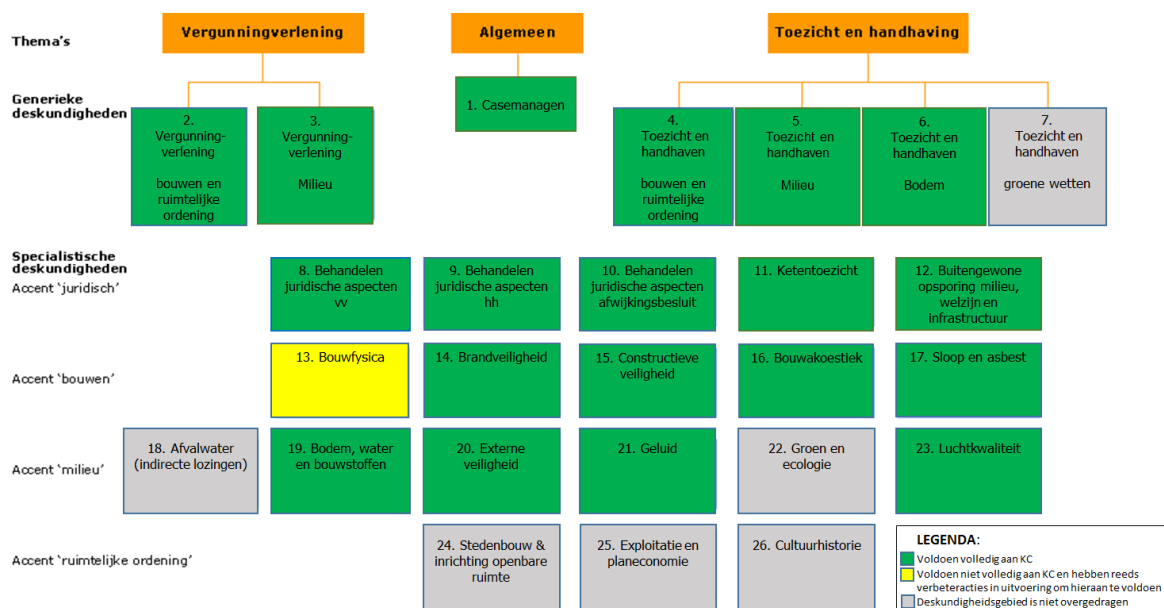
Thema's

Vergunningverlening

Algemeen

Toezicht en handhaving

Generieke deskundigheden

2. Vergunningverlening

bouwen en ruimtelijke ordening

3. Vergunningverlening

Milieu

1. Casemanagen

4. Toezicht en handhaven

bouwen en ruimtelijke ordening

5. Toezicht en handhaven

Milieu

6. Toezicht en handhaven

Bodem

7. Toezicht en handhaven

groene wetten

Specialistische deskundigheden
Accent 'juridisch'

8. Behandelen juridische aspecten vv

9. Behandelen juridische aspecten hh

10. Behandelen juridische aspecten afwijkingsbesluit

11. Ketentoezicht

12. Buitengewone opsporing milieu, welzijn en infrastructuur

Accent 'bouwen'

13. Bouwfysica

14. Brandveiligheid

15. Constructieve veiligheid

16. Bouwakoestiek

17. Sloop en asbest

Accent 'milieu'

18. Afvalwater (indirecte lozingen)

19. Bodem, water en bouwstoffen

20. Externe veiligheid

21. Geluid

22. Groen en ecologie

23. Luchtkwaliteit

Accent 'ruimtelijke ordening'

24. Stedenbouw & inrichting openbare ruimte

25. Exploitatie en planeconomie

26. Cultuurhistorie

LEGENDA:
Voldoen volledig aan KC
Voldoen niet volledig aan KC en hebben reeds verbeteracties in uitvoering om hieraan te voldoen
Deskundigheidsgebied is niet overgedragen